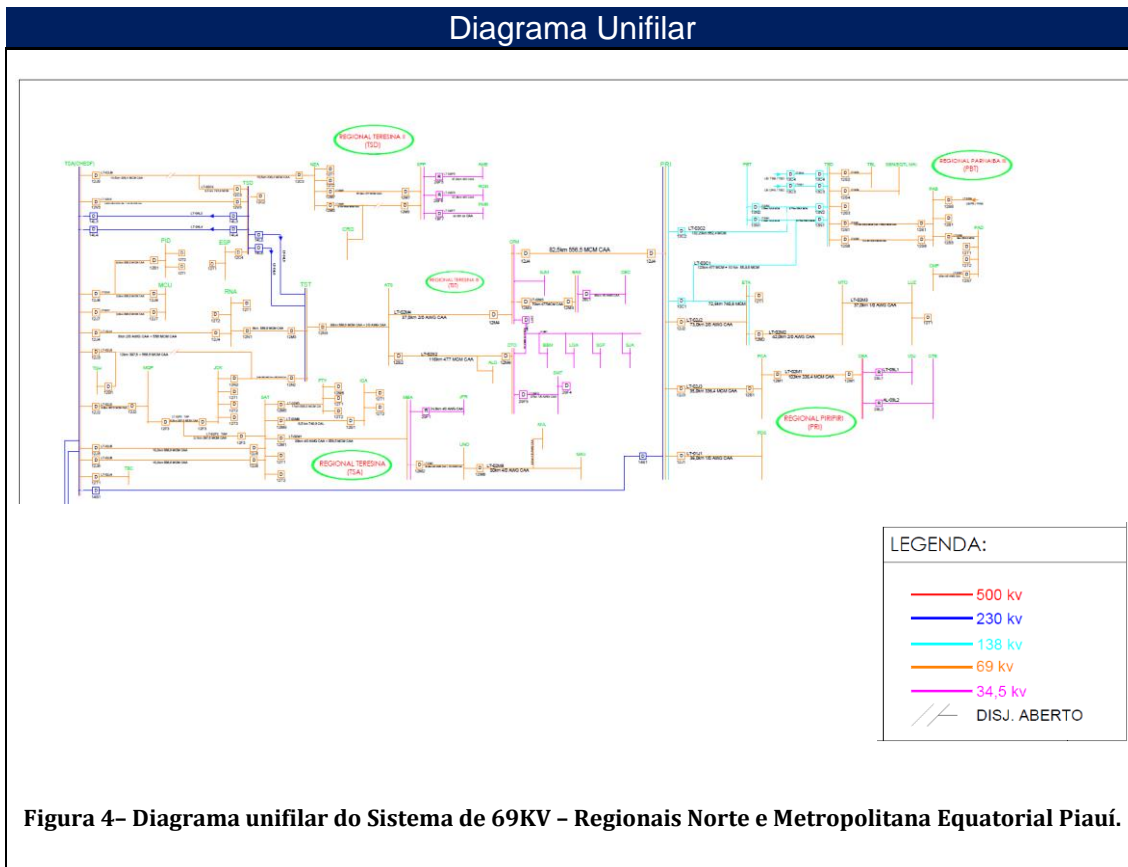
Diagrama Unifilar

REGIONAL TERESINA I (TSD)

REGIONAL PARNAIBA II (PBT)

REGIONAL TERESINA II (TI)

REGIONAL PIRIPIRI (PRI)

REGIONAL TERESINA (TSA)

TSA (CHESF)

TSD

PID

ESP

MCU

RNA

TST

ATS

PRI

PBT

TBL

PHB

82,5km 556,5 MCM CAA

LT-EDC2

LT-EDC1

LT-EDM1

LT-EDM2

LT-EDJ1

LT-EIU1

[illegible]

LEGENDA:

500 kv

230 kv

138 kv

69 kv

34,5 kv

DISJ. ABERTO

Figura 4– Diagrama unifilar do Sistema de 69KV – Regionais Norte e Metropolitana Equatorial Piauí.